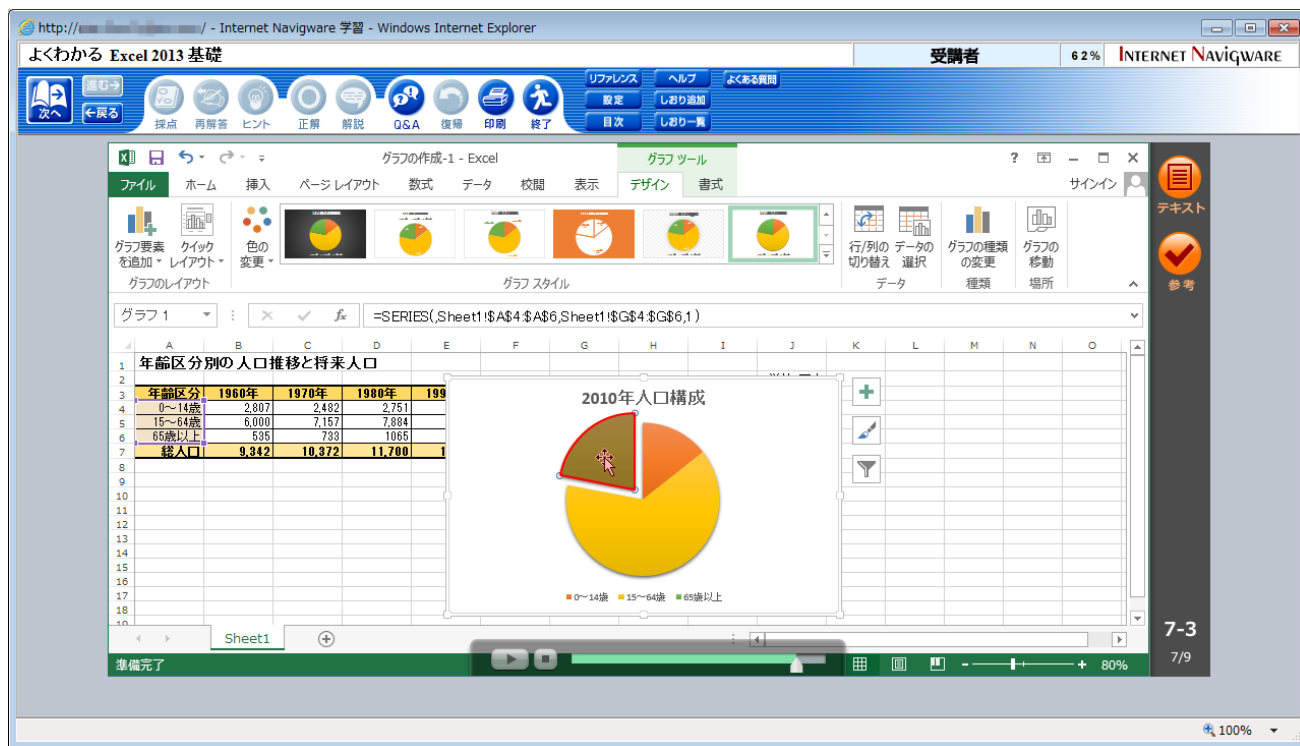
http://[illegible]/ - Internet Navigware 学習 - Windows Internet Explorer

よくわかる Excel 2013 基礎
受講者
62%
INTERNET NAVIGWARE

次へ
進む
戻る
採点
再解答
ヒント
正解
解説
Q&A
復帰
印刷
終了
リファレンス
設定
目次
ヘルプ
しおり追加
しおり一覧
よくある質問

グラフの作成-1 - Excel
グラフ ツール
?
ファイル
ホーム
挿入
ページ レイアウト
数式
データ
校閲
表示
デザイン
書式
サインイン

グラフ要素を追加
クイックレイアウト
グラフのレイアウト
色の変更
グラフ スタイル
行/列の切り替え
データの選択
データ
グラフの種類の変更
種類
グラフの移動
場所

グラフ 1
fx
=SERIES(,Sheet1!$A$4:$A$6,Sheet1!$G$4:$G$6,1)

| | A | B | C | D | E |
|---|---|---|---|---|---|
| 1 | 年齢区分別の人口推移と将来人口 | | | | |
| 2 | | | | | |
| 3 | 年齢区分 | 1960年 | 1970年 | 1980年 | 199 |
| 4 | 0～14歳 | 2,807 | 2,482 | 2,751 | |
| 5 | 15～64歳 | 6,000 | 7,157 | 7,884 | |
| 6 | 65歳以上 | 535 | 733 | 1065 | |
| 7 | 総人口 | 9,342 | 10,372 | 11,700 | 1 |

2010年人口構成
0～14歳
15～64歳
65歳以上

Sheet1
準備完了
80%

テキスト
参考
7-3
7/9

100%